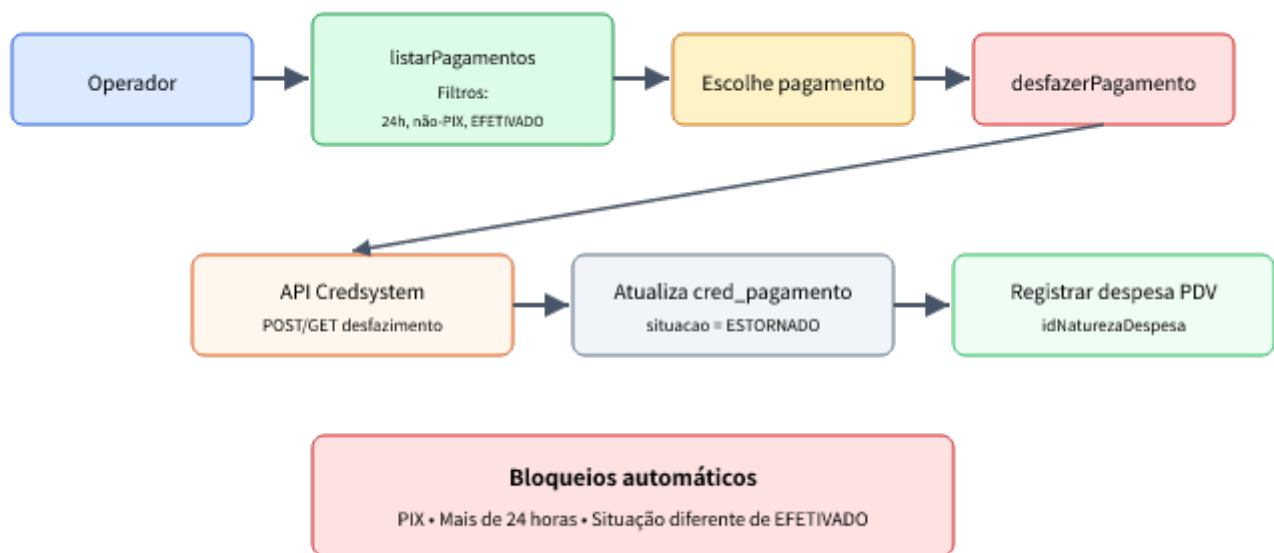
Operador

listarPagamentos

Filtros:

24h, não-PIX, EFETIVADO

Escolhe pagamento

desfazerPagamento

API Credsystem

POST/GET desfazimento

Atualiza cred_pagamento

situacao = ESTORNADO

Registrar despesa PDV

idNaturezaDespesa

**Bloqueios automáticos**

PIX • Mais de 24 horas • Situação diferente de EFETIVADO